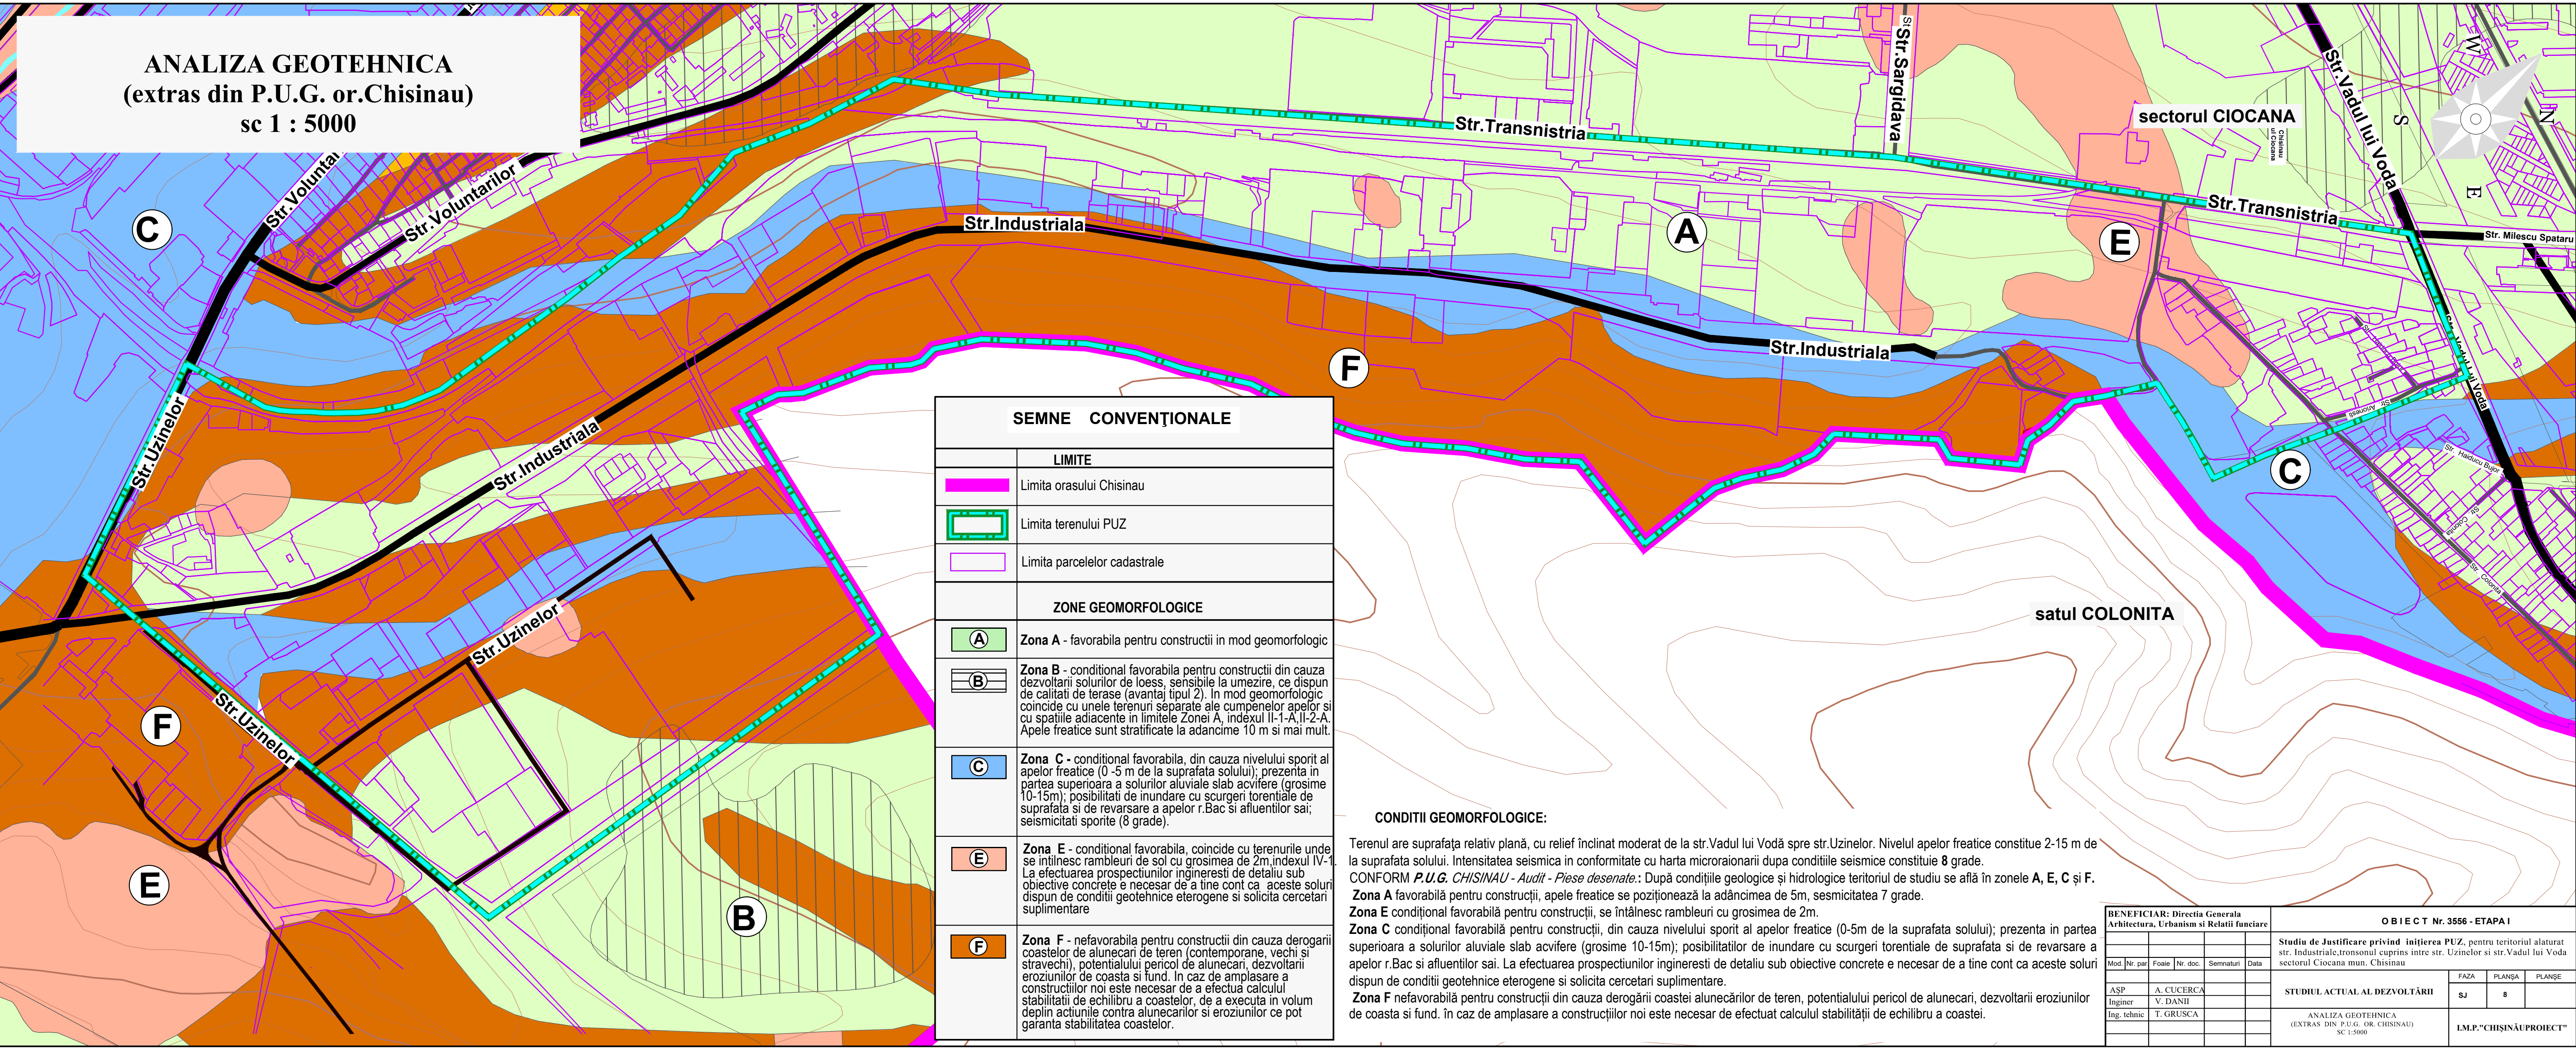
ANALIZA GEOTEHNICA
(extras din P.U.G. or.Chisinau)
sc 1 : 5000

Str.Voluntarilor
Str.Voluntarilor
C
Str.Industriala
Str.Transnistria
Str.Sargidava
sectorul CIOCANA
Str.Vadul lui Voda
Str.Transnistria
Str. Milescu Spataru
A
E
Str.Industriala
F
Str.Uzinelor
Str.Industriala
C
Str.Uzinelor
Str.Uzinelor
F
E
B
satul COLONITA

SEMNE CONVENȚIONALE

LIMITE
Limita orasului Chisinau
Limita terenului PUZ
Limita parcelelor cadastrale

ZONE GEOMORFOLOGICE
A Zona A - favorabila pentru constructii in mod geomorfologic
B Zona B - conditional favorabila pentru constructii din cauza dezvoltarii solurilor de loess, sensibile la umezire, ce dispun de calitati de terase (avantaj tipul 2). In mod geomorfologic coincide cu unele terenuri separate ale cumpenelor apelor si cu spatiile adiacente in limitele Zonei A, indexul II-1-A,II-2-A. Apele freatice sunt stratificate la adancime 10 m si mai mult.
C Zona C - conditional favorabila, din cauza nivelului sporit al apelor freatice (0 -5 m de la suprafata solului); prezenta in partea superioara a solurilor aluviale slab acvifere (grosime 10-15m); posibilitati de inundare cu scurgeri torentiale de suprafata si de revarsare a apelor r.Bac si afluentilor sai; seismicitati sporite (8 grade).
E Zona E - conditional favorabila, coincide cu terenurile unde se intilnesc rambleuri de sol cu grosimea de 2m,indexul IV-1. La efectuarea prospectiunilor ingineresti de detaliu sub obiective concrete e necesar de a tine cont ca aceste soluri dispun de conditii geotehnice eterogene si solicita cercetari suplimentare
F Zona F - nefavorabila pentru constructii din cauza derogarii coastelor de alunecari de teren (contemporane, vechi si stravechi), potentialului pericol de alunecari, dezvoltarii eroziunilor de coasta si fund. In caz de amplasare a constructiilor noi este necesar de a efectua calculul stabilitatii de echilibru a coastelor, de a executa in volum deplin actiunile contra alunecarilor si eroziunilor ce pot garanta stabilitatea coastelor.

CONDITII GEOMORFOLOGICE:

Terenul are suprafaţa relativ plană, cu relief înclinat moderat de la str.Vadul lui Vodă spre str.Uzinelor. Nivelul apelor freatice constitue 2-15 m de la suprafata solului. Intensitatea seismica in conformitate cu harta microraionarii dupa conditiile seismice constituie 8 grade.
CONFORM P.U.G. CHISINAU - Audit - Piese desenate.: După condiţiile geologice şi hidrologice teritoriul de studiu se află în zonele A, E, C şi F.
Zona A favorabilă pentru construcţii, apele freatice se poziţionează la adâncimea de 5m, sesmicitatea 7 grade.
Zona E condiţional favorabilă pentru construcţii, se întâlnesc rambleuri cu grosimea de 2m.
Zona C condiţional favorabilă pentru construcţii, din cauza nivelului sporit al apelor freatice (0-5m de la suprafata solului); prezenta in partea superioara a solurilor aluviale slab acvifere (grosime 10-15m); posibilitatilor de inundare cu scurgeri torentiale de suprafata si de revarsare a apelor r.Bac si afluentilor sai. La efectuarea prospectiunilor ingineresti de detaliu sub obiective concrete e necesar de a tine cont ca aceste soluri dispun de conditii geotehnice eterogene si solicita cercetari suplimentare.
Zona F nefavorabilă pentru construcţii din cauza derogării coastei alunecărilor de teren, potentialului pericol de alunecari, dezvoltarii eroziunilor de coasta si fund. în caz de amplasare a construcţiilor noi este necesar de efectuat calculul stabilităţii de echilibru a coastei.

BENEFICIAR: Directia Generala Arhitectura, Urbanism si Relatii funciare
OBIECT Nr. 3556 - ETAPA I
Studiu de Justificare privind initierea PUZ, pentru teritoriul alaturat str. Industriale,tronsonul cuprins intre str. Uzinelor si str.Vadul lui Voda sectorul Ciocana mun. Chisinau
Mod. | Nr. par | Foaie | Nr. doc. | Semnaturi | Data
ASP | A. CUCERCA
Inginer | V. DANII
Ing. tehnic | T. GRUSCA
STUDIUL ACTUAL AL DEZVOLTĂRII
FAZA | PLANŞA | PLANŞE
SJ | 8
ANALIZA GEOTEHNICA (EXTRAS DIN P.U.G. OR. CHISINAU) SC 1:5000
Î.M.P."CHIŞINĂUPROIECT"